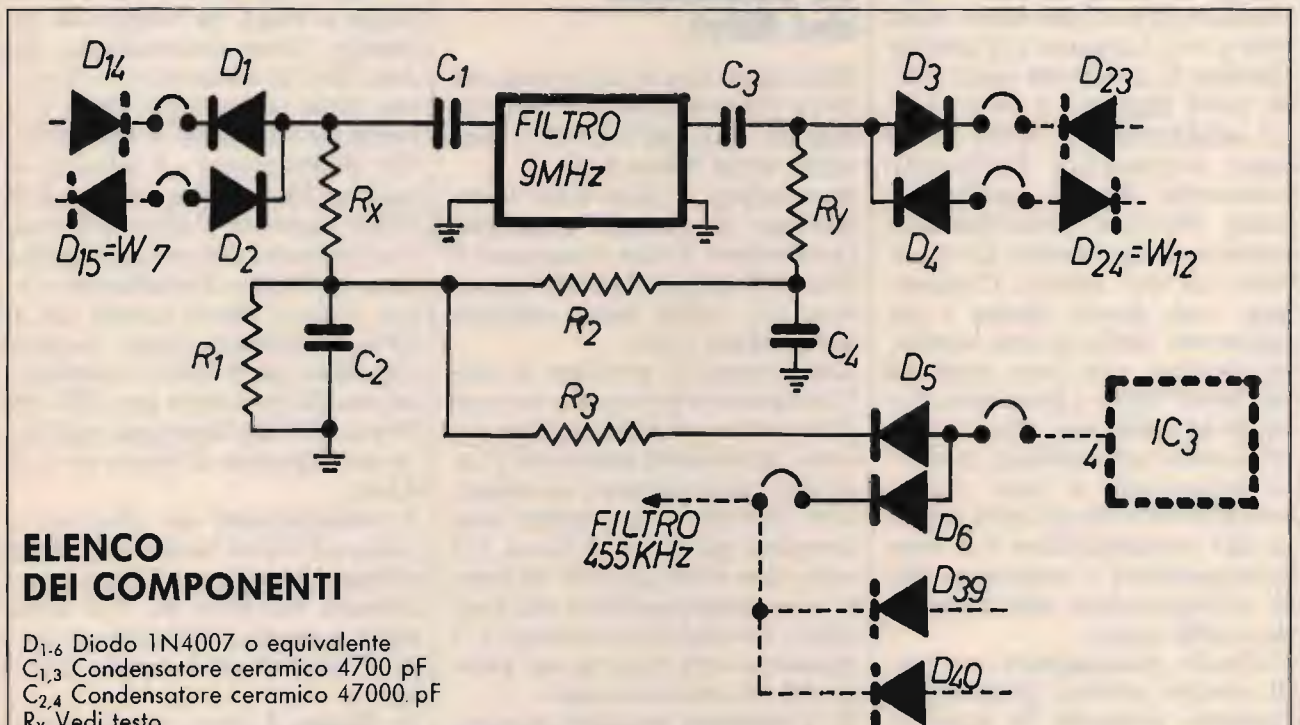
$D_{14}$ $D_1$ $C_1$ FILTRO 9MHz $C_3$ $D_3$ $D_{23}$

$D_{15}$=W 7 $D_2$ $R_x$ $R_y$ $D_4$ $D_{24}$=W12

$R_2$ $C_4$ $R_1$ $C_2$ $D_5$ $IC_3$ $R_3$ 4

FILTRO 455KHz $D_6$

$D_{39}$ $D_{40}$

ELENCO DEI COMPONENTI

$D_{1-6}$ Diodo 1N4007 o equivalente
$C_{1,3}$ Condensatore ceramico 4700 pF
$C_{2,4}$ Condensatore ceramico 47000. pF
$R_x$ Vedi testo